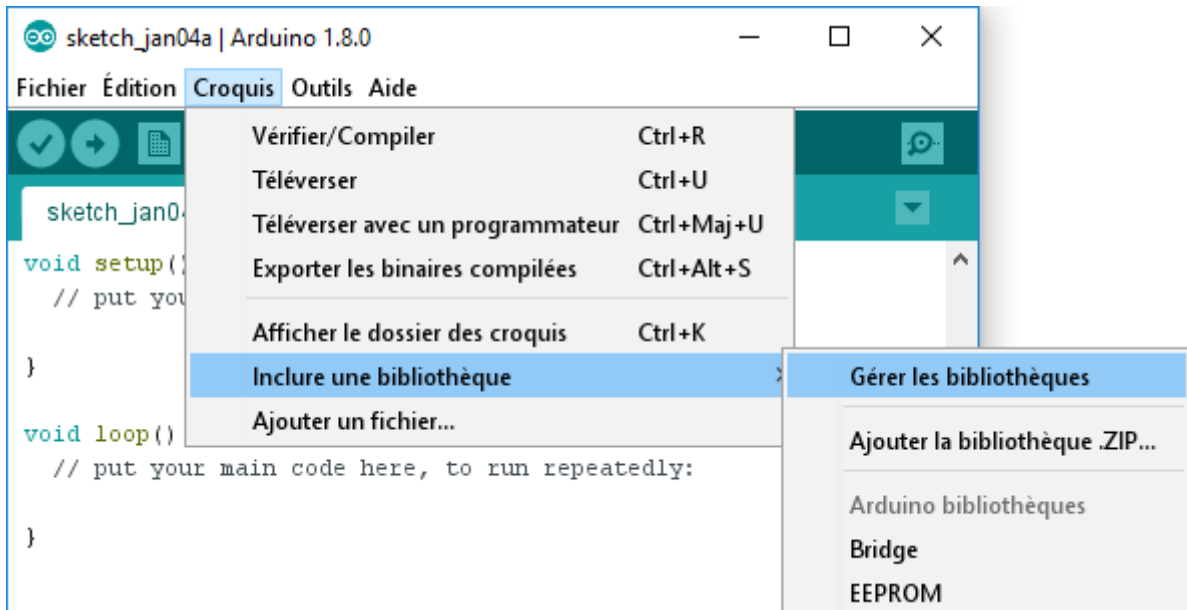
sketch_jan04a | Arduino 1.8.0

Fichier Édition Croquis Outils Aide

sketch_jan04

void setup()
// put you

}

void loop()
// put your main code here, to run repeatedly:

}

Vérifier/Compiler Ctrl+R
Téléverser Ctrl+U
Téléverser avec un programmateur Ctrl+Maj+U
Exporter les binaires compilées Ctrl+Alt+S
Afficher le dossier des croquis Ctrl+K
Inclure une bibliothèque
Ajouter un fichier...

Gérer les bibliothèques
Ajouter la bibliothèque .ZIP...
Arduino bibliothèques
Bridge
EEPROM